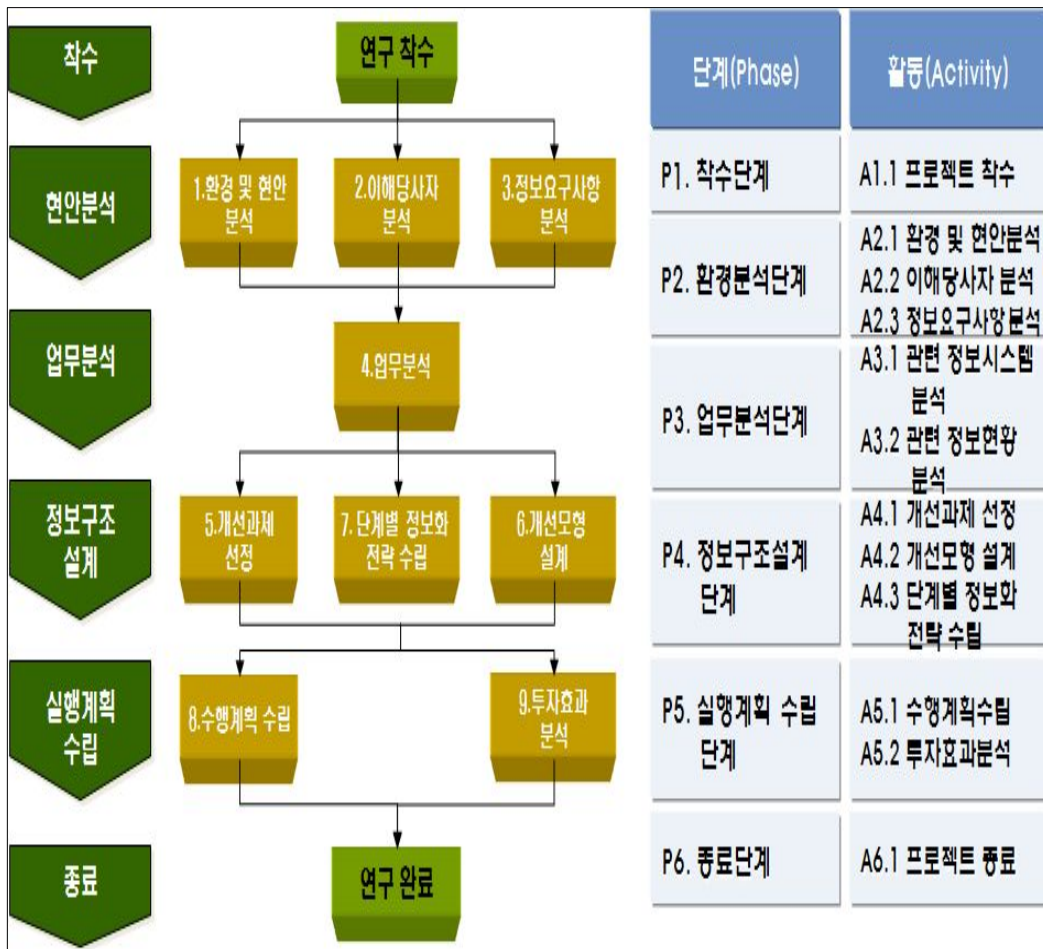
착수

현안분석

업무분석

정보구조 설계

실행계획 수립

종료

연구 착수

1.환경 및 현안 분석

2.이해당사자 분석

3.정보요구사항 분석

4.업무분석

5.개선과제 선정

7.단계별 정보화 전략 수립

6.개선모형 설계

8.수행계획 수립

9.투자효과 분석

연구 완료

| 단계(Phase) | 활동(Activity) |
|---|---|
| P1. 착수단계 | A1.1 프로젝트 착수 |
| P2. 환경분석단계 | A2.1 환경 및 현안분석<br>A2.2 이해당사자 분석<br>A2.3 정보요구사항 분석 |
| P3. 업무분석단계 | A3.1 관련 정보시스템 분석<br>A3.2 관련 정보현황 분석 |
| P4. 정보구조설계 단계 | A4.1 개선과제 선정<br>A4.2 개선모형 설계<br>A4.3 단계별 정보화 전략 수립 |
| P5. 실행계획 수립 단계 | A5.1 수행계획수립<br>A5.2 투자효과분석 |
| P6. 종료단계 | A6.1 프로젝트 종료 |